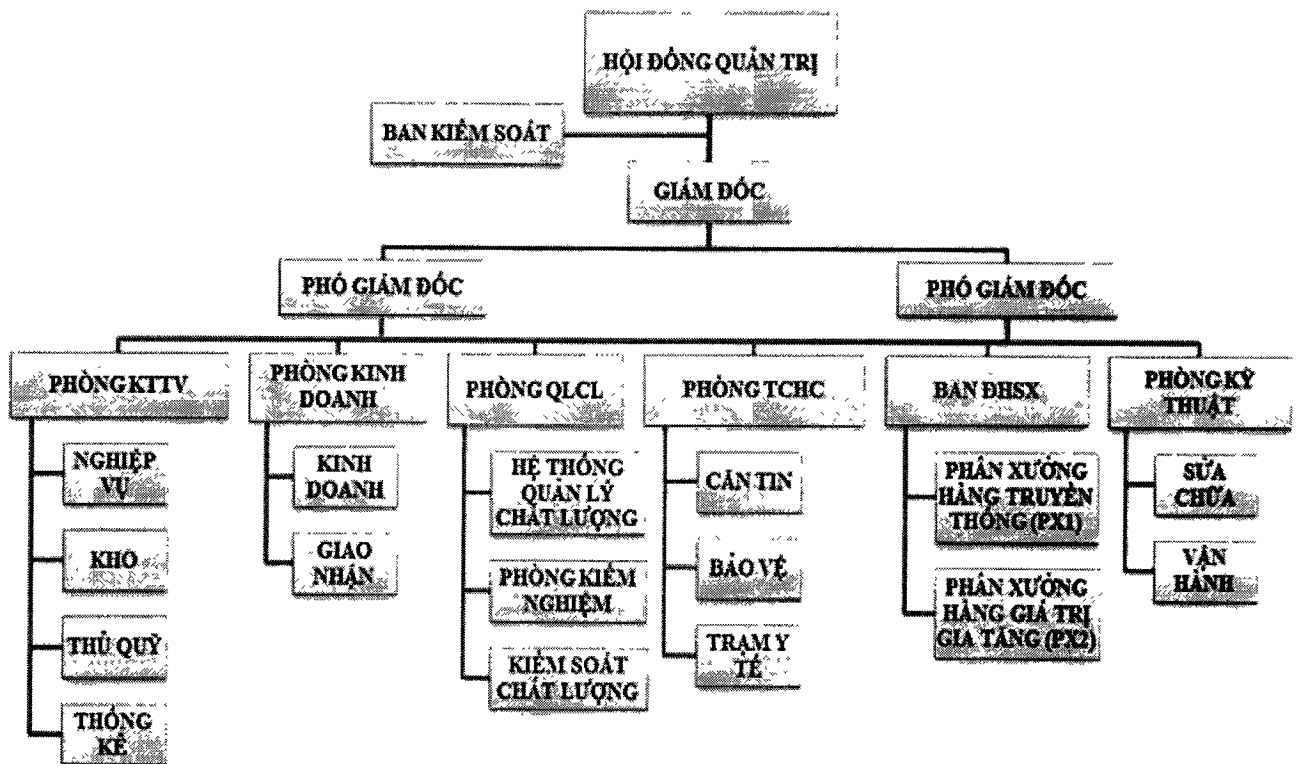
HỘI ĐỒNG QUẢN TRỊ

BAN KIỂM SOÁT

GIÁM ĐỐC

PHÓ GIÁM ĐỐC

PHÓ GIÁM ĐỐC

PHÒNG KTTV

NGHIỆP VỤ

KHO

THỦ QUỸ

THỐNG KÊ

PHÒNG KINH DOANH

KINH DOANH

GIAO NHẬN

PHÒNG QLCL

HỆ THỐNG QUẢN LÝ CHẤT LƯỢNG

PHÒNG KIỂM NGHIỆM

KIỂM SOÁT CHẤT LƯỢNG

PHÒNG TCHC

CĂN TIN

BẢO VỆ

TRẠM Y TẾ

BAN ĐHSX

PHÂN XƯỞNG HÀNG TRUYỀN THỐNG (PX1)

PHÂN XƯỞNG HÀNG GIÁ TRỊ GIA TĂNG (PX2)

PHÒNG KỸ THUẬT

SỬA CHỮA

VẬN HÀNH